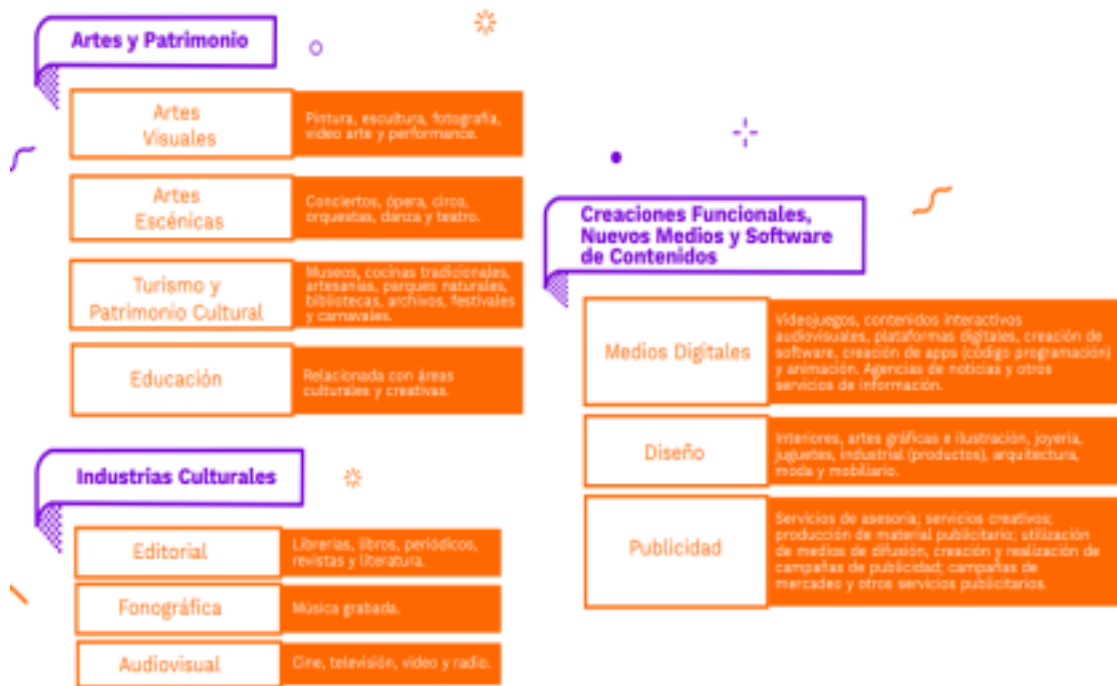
Artes y Patrimonio

| Artes Visuales | Pintura, escultura, fotografía, video arte y performance. |
|---|---|
| Artes Escénicas | Conciertos, ópera, circo, orquestas, danza y teatro. |
| Turismo y Patrimonio Cultural | Museos, cocinas tradicionales, artesanías, parques naturales, bibliotecas, archivos, festivales y carnavales. |
| Educación | Relacionada con áreas culturales y creativas. |

Industrias Culturales

| Editorial | Librerías, libros, periódicos, revistas y literatura. |
|---|---|
| Fonográfica | Música grabada. |
| Audiovisual | Cine, televisión, video y radio. |

Creaciones Funcionales, Nuevos Medios y Software de Contenidos

| Medios Digitales | Videojuegos, contenidos interactivos audiovisuales, plataformas digitales, creación de software, creación de apps (código programación) y animación. Agencias de noticias y otros servicios de información. |
|---|---|
| Diseño | Interiores, artes gráficas e ilustración, joyería, juguetes, industrial (productos), arquitectura, moda y mobiliario. |
| Publicidad | Servicios de asesoría; servicios creativos; producción de material publicitario; utilización de medios de difusión, creación y realización de campañas de publicidad; campañas de mercadeo y otros servicios publicitarios. |